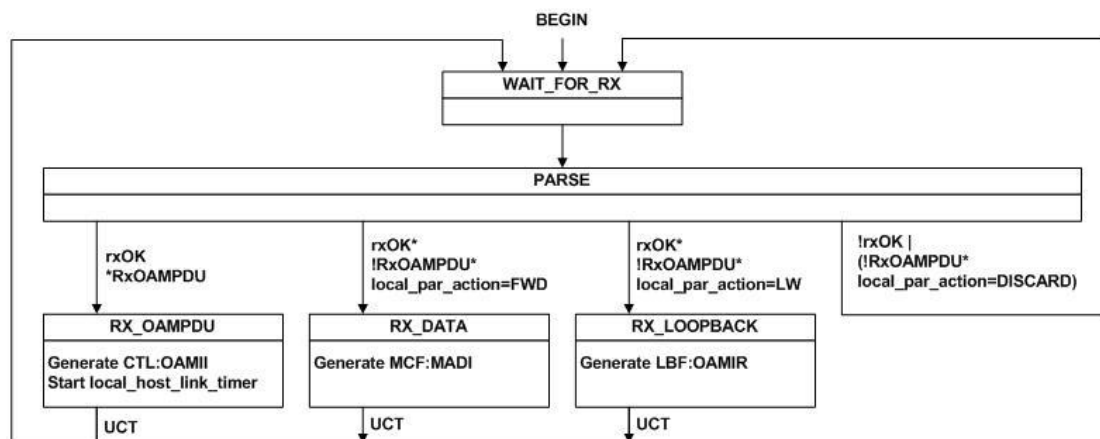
BEGIN

WAIT_FOR_RX

PARSE

rxOK
*RxOAMPDU

rxOK*
!RxOAMPDU*
local_par_action=FWD

rxOK*
!RxOAMPDU*
local_par_action=LW

!rxOK |
(!RxOAMPDU*
local_par_action=DISCARD)

RX_OAMPDU

Generate CTL:OAMII
Start local_host_link_timer

UCT

RX_DATA

Generate MCF:MADI

UCT

RX_LOOPBACK

Generate LBF:OAMIR

UCT